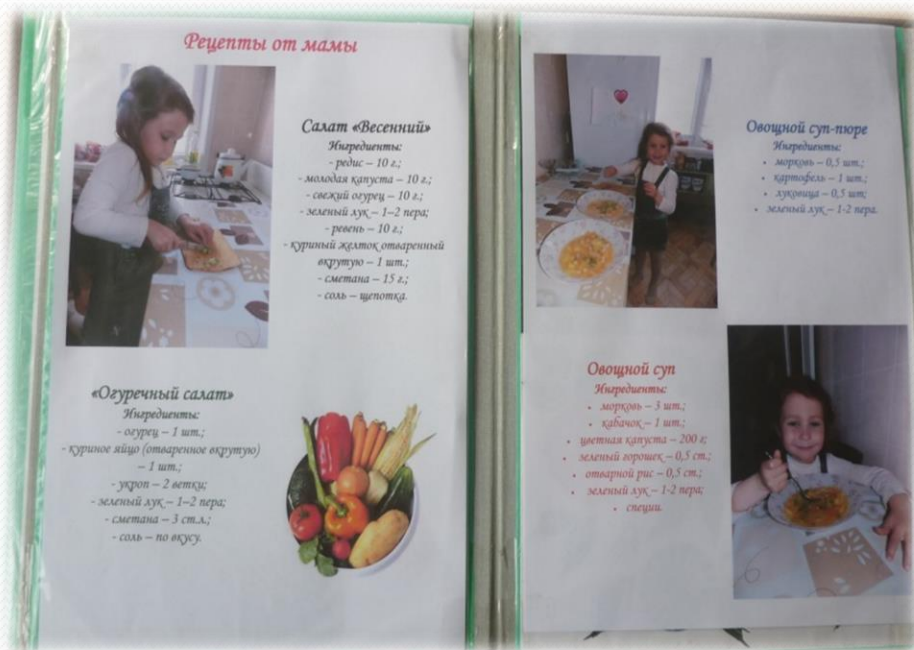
Рецепты от мамы

Салат «Весенний»
Ингредиенты:
- редис – 10 г.;
- молодая капуста – 10 г.;
- свежий огурец – 10 г.;
- зеленый лук – 1–2 пера;
- ревень – 10 г.;
- куриный желток отваренный вкрутую – 1 шт.;
- сметана – 15 г.;
- соль – щепотка.

«Огуречный салат»
Ингредиенты:
- огурец – 1 шт.;
- куриное яйцо (отваренное вкрутую) – 1 шт.;
- укроп – 2 ветки;
- зеленый лук – 1–2 пера;
- сметана – 3 ст.л.;
- соль – по вкусу.

Овощной суп-пюре
Ингредиенты:
- морковь – 0,5 шт.;
- картофель – 1 шт.;
- луковица – 0,5 шт;
- зеленый лук – 1-2 пера.

Овощной суп
Ингредиенты:
- морковь – 3 шт.;
- кабачок – 1 шт.;
- цветная капуста – 200 г;
- зеленый горошек – 0,5 ст.;
- отварной рис – 0,5 ст.;
- зеленый лук – 1-2 пера;
- специи.